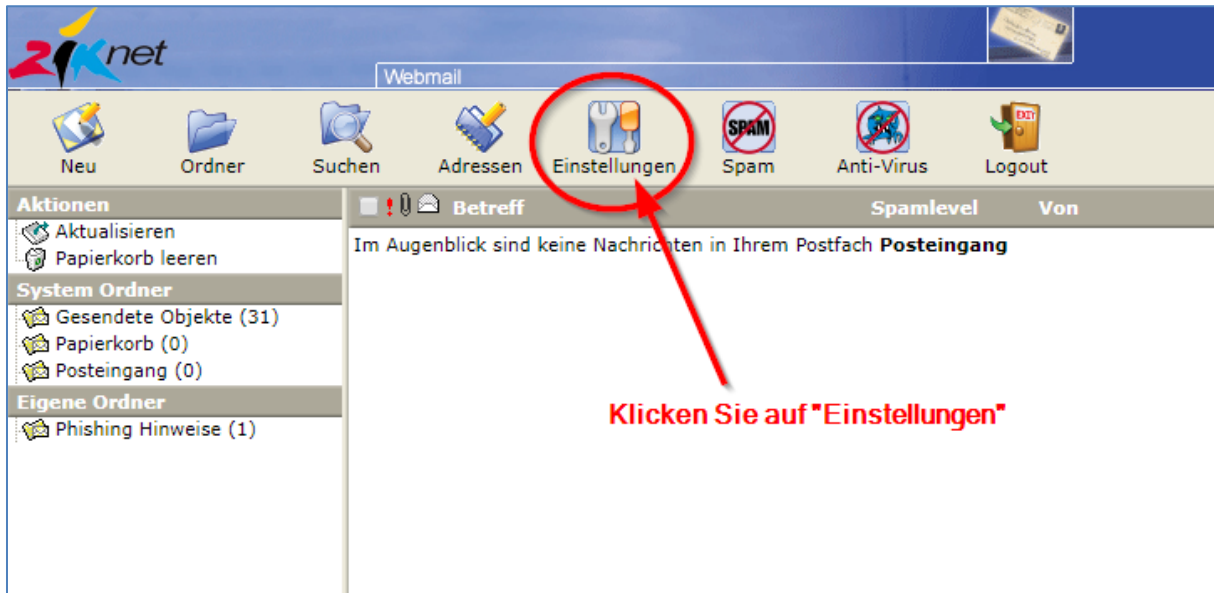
ZIKnet

Webmail

Neu Ordner Suchen Adressen Einstellungen Spam Anti-Virus Logout

Aktionen
Aktualisieren
Papierkorb leeren
System Ordner
Gesendete Objekte (31)
Papierkorb (0)
Posteingang (0)
Eigene Ordner
Phishing Hinweise (1)

! Betreff Spamlevel Von

Im Augenblick sind keine Nachrichten in Ihrem Postfach **Posteingang**

SPAM

EXIT

Klicken Sie auf "Einstellungen"